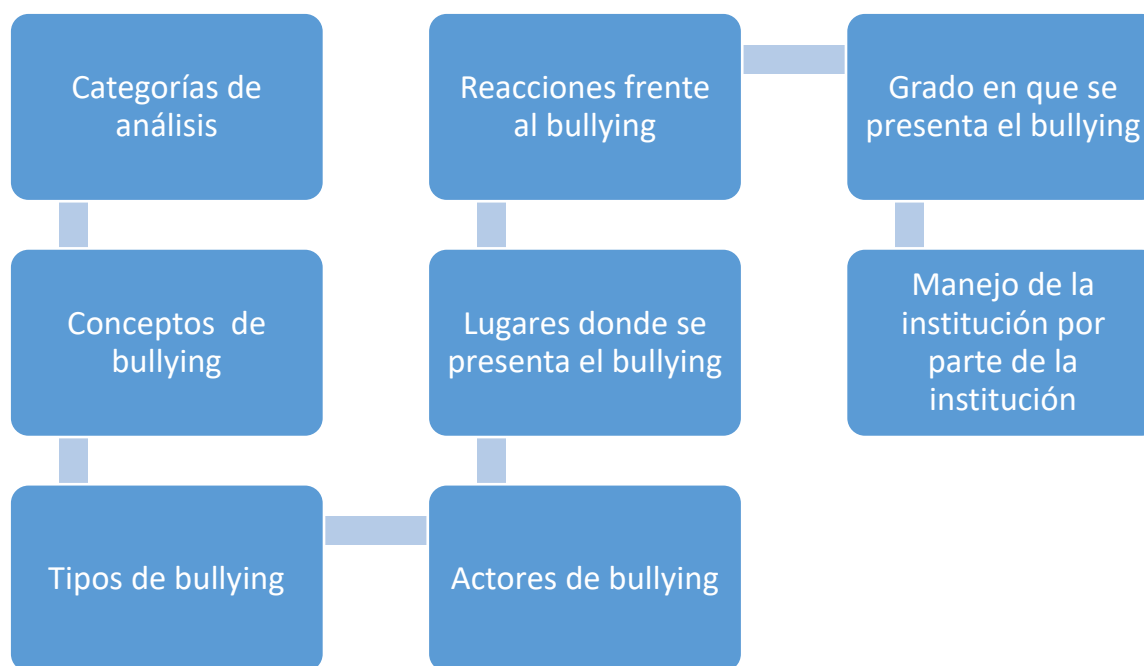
Categorías de análisis

Conceptos de bullying

Tipos de bullying

Actores de bullying

Lugares donde se presenta el bullying

Reacciones frente al bullying

Grado en que se presenta el bullying

Manejo de la institución por parte de la institución